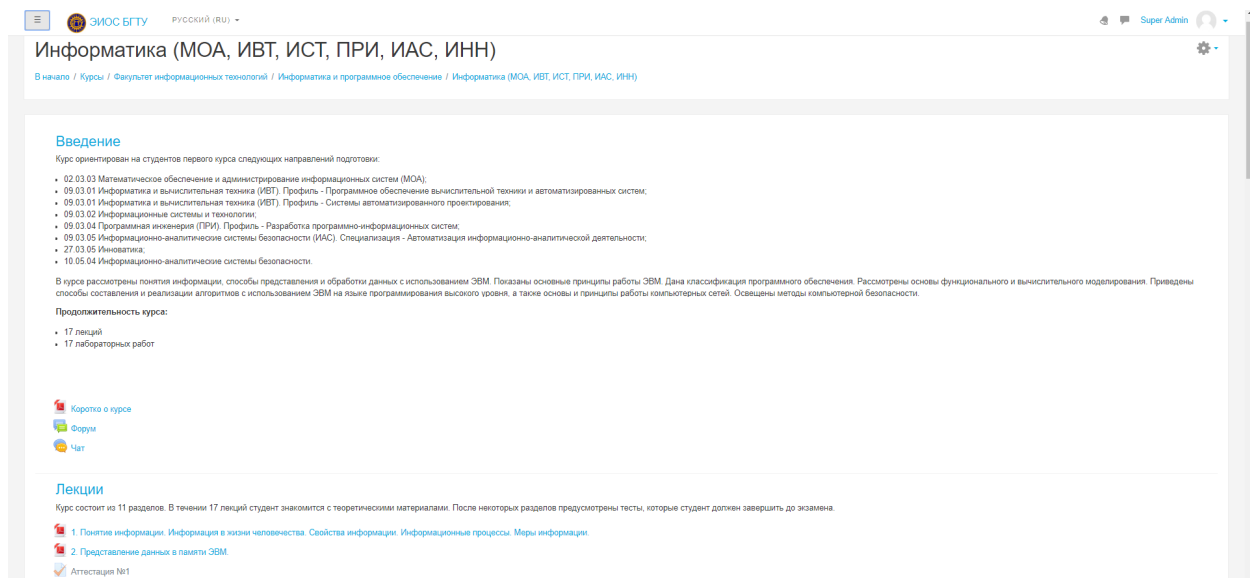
ЭИОС БГТУ РУССКИЙ (RU)

Super Admin

Информатика (МОА, ИВТ, ИСТ, ПРИ, ИАС, ИНН)

В начало / Курсы / Факультет информационных технологий / Информатика и программное обеспечение / Информатика (МОА, ИВТ, ИСТ, ПРИ, ИАС, ИНН)

Введение

Курс ориентирован на студентов первого курса следующих направлений подготовки:

- 02.03.03 Математическое обеспечение и администрирование информационных систем (МОА);
- 09.03.01 Информатика и вычислительная техника (ИВТ). Профиль - Программное обеспечение вычислительной техники и автоматизированных систем;
- 09.03.01 Информатика и вычислительная техника (ИВТ). Профиль - Системы автоматизированного проектирования;
- 09.03.02 Информационные системы и технологии;
- 09.03.04 Программная инженерия (ПРИ). Профиль - Разработка программно-информационных систем;
- 09.03.05 Информационно-аналитические системы безопасности (ИАС). Специализация - Автоматизация информационно-аналитической деятельности;
- 27.03.05 Инноватика;
- 10.05.04 Информационно-аналитические системы безопасности.

В курсе рассмотрены понятия информации, способы представления и обработки данных с использованием ЭВМ. Показаны основные принципы работы ЭВМ. Дана классификация программного обеспечения. Рассмотрены основы функционального и вычислительного моделирования. Приведены способы составления и реализации алгоритмов с использованием ЭВМ на языке программирования высокого уровня, а также основы и принципы работы компьютерных сетей. Освещены методы компьютерной безопасности.

Продолжительность курса:

- 17 лекций
- 17 лабораторных работ

Коротко о курсе
Форум
Чат

Лекции

Курс состоит из 11 разделов. В течении 17 лекций студент знакомится с теоретическими материалами. После некоторых разделов предусмотрены тесты, которые студент должен завершить до экзамена.

1. Понятие информации. Информация в жизни человечества. Свойства информации. Информационные процессы. Меры информации.
2. Представление данных в памяти ЭВМ.
Аттестация №1